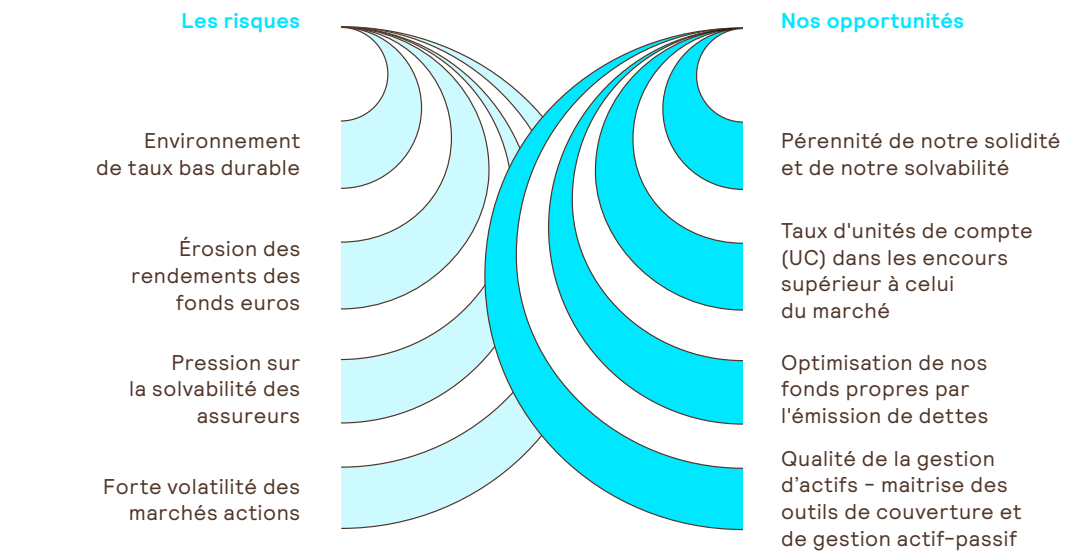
Les risques

Environnement de taux bas durable

Érosion des rendements des fonds euros

Pression sur la solvabilité des assureurs

Forte volatilité des marchés actions

Nos opportunités

Pérennité de notre solidité et de notre solvabilité

Taux d'unités de compte (UC) dans les encours supérieur à celui du marché

Optimisation de nos fonds propres par l'émission de dettes

Qualité de la gestion d'actifs - maitrise des outils de couverture et de gestion actif-passif